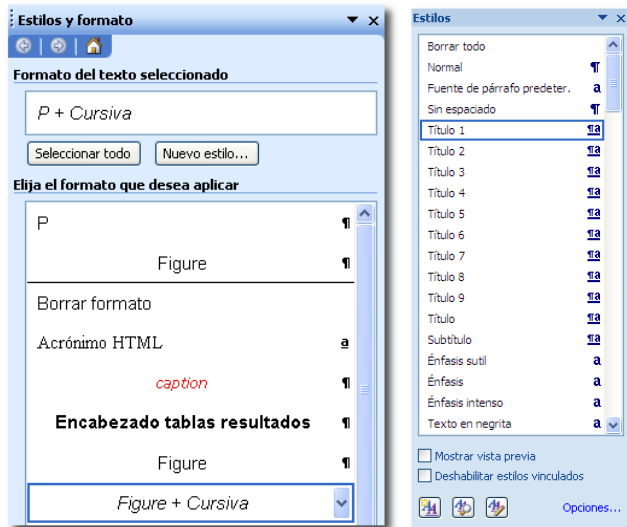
Estilos y formato

Formato del texto seleccionado

P + Cursiva

Seleccionar todo | Nuevo estilo...

Elija el formato que desea aplicar

P ¶

Figure ¶

Borrar formato

Acrónimo HTML a

caption ¶

Encabezado tablas resultados ¶

Figure ¶

Figure + Cursiva

Estilos

Borrar todo

Normal ¶

Fuente de párrafo predeter. a

Sin espaciado ¶

Título 1 ¶a

Título 2 ¶a

Título 3 ¶a

Título 4 ¶a

Título 5 ¶a

Título 6 ¶a

Título 7 ¶a

Título 8 ¶a

Título 9 ¶a

Título ¶a

Subtítulo ¶a

Énfasis sutil a

Énfasis a

Énfasis intenso a

Texto en negrita a

Mostrar vista previa

Deshabilitar estilos vinculados

Opciones...